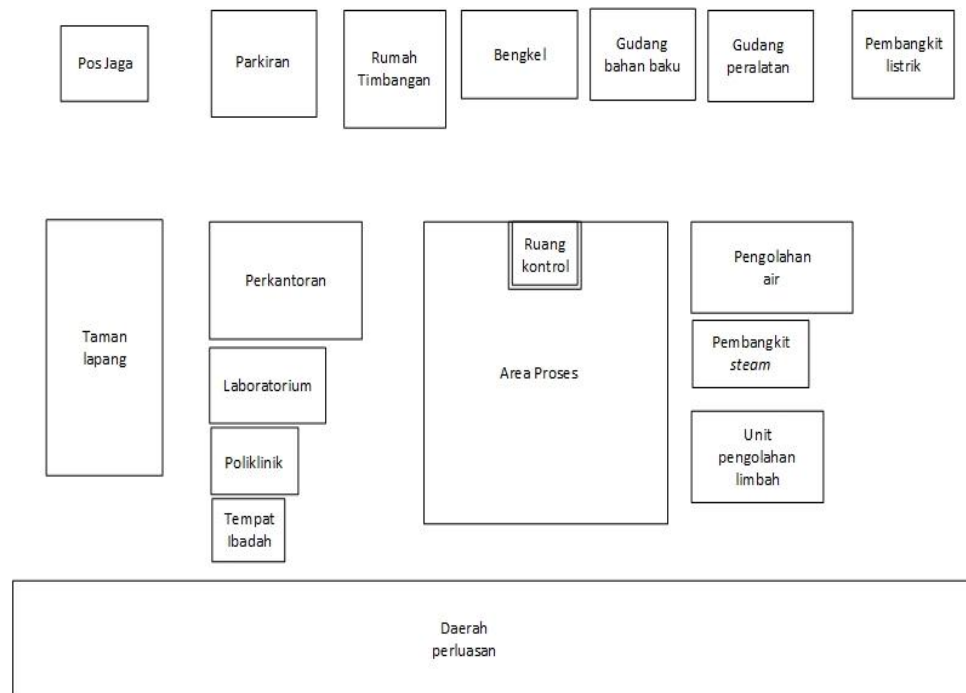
Pos Jaga

Parkiran

Rumah Timbangan

Bengkel

Gudang bahan baku

Gudang peralatan

Pembangkit listrik

Taman lapang

Perkantoran

Laboratorium

Poliklinik

Tempat Ibadah

Ruang kontrol

Area Proses

Pengolahan air

Pembangkit *steam*

Unit pengolahan limbah

Daerah perluasan